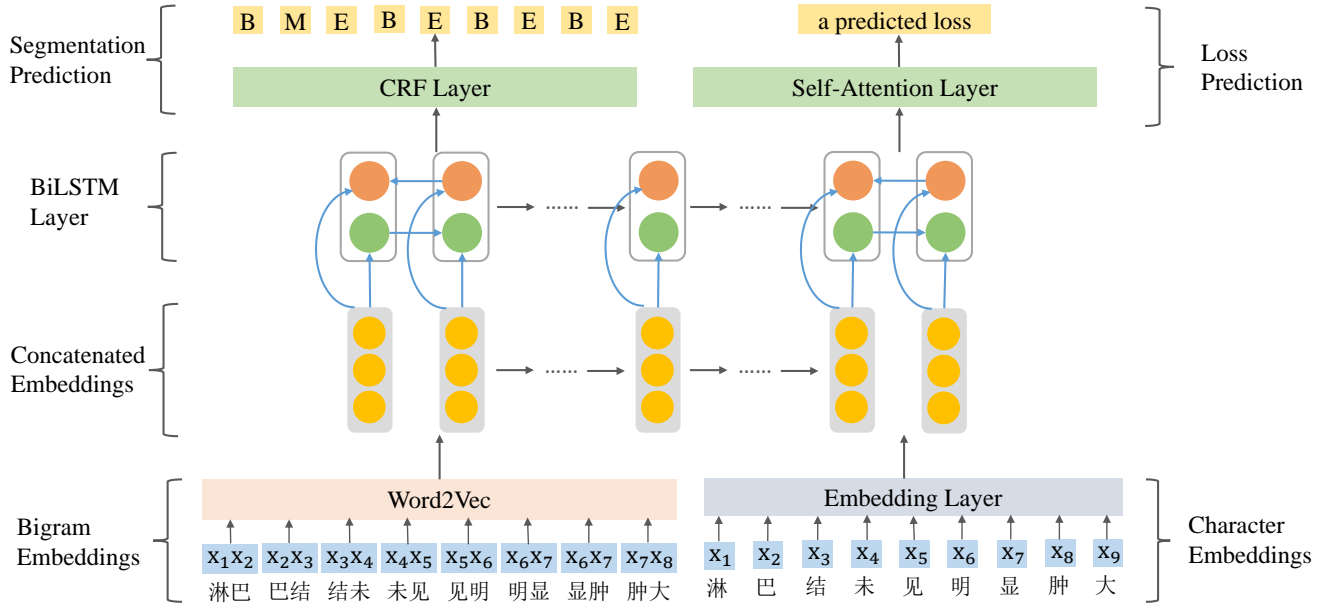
Segmentation Prediction

B M E B E B E B E

CRF Layer

a predicted loss

Self-Attention Layer

Loss Prediction

BiLSTM Layer

······

······

Concatenated Embeddings

······

······

Bigram Embeddings

Word2Vec

$x_1x_2$ $x_2x_3$ $x_3x_4$ $x_4x_5$ $x_5x_6$ $x_6x_7$ $x_6x_7$ $x_7x_8$

淋巴 巴结 结未 未见 见明 明显 显肿 肿大

Embedding Layer

$x_1$ $x_2$ $x_3$ $x_4$ $x_5$ $x_6$ $x_7$ $x_8$ $x_9$

淋 巴 结 未 见 明 显 肿 大

Character Embeddings